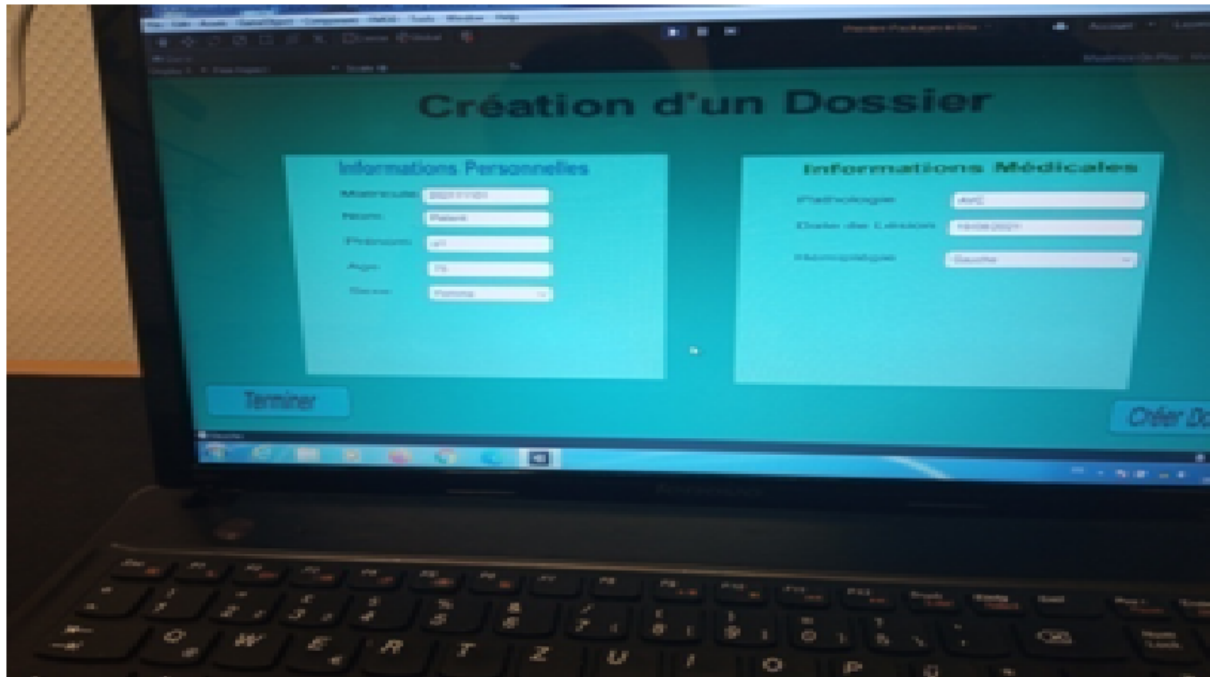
Création d'un Dossier

Informations Personnelles

Matricule: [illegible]

Nom: Patient

Prénom: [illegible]

Age: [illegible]

Sexe: Femme

Informations Médicales

Pathologie: AVC

Date de Lésion: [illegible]

Hemiplégie: Gauche

Terminer

Créer Do